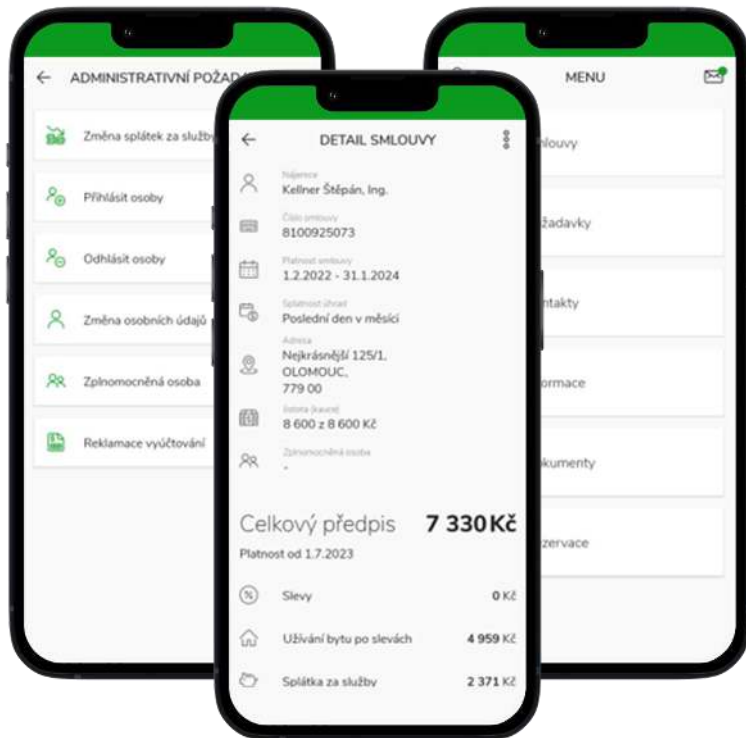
ADMINISTRATIVNÍ POŽA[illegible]

Změna splátek za služby

Přihlásit osoby

Odhlásit osoby

Změna osobních údajů

Zplnomocněná osoba

Reklamace vyúčtování

DETAIL SMLOUVY

Nájemce
Kellner Štěpán, Ing.

Číslo smlouvy
8100925073

Platnost smlouvy
1.2.2022 - 31.1.2024

Splatnost úhrad
Poslední den v měsíci

Adresa
Nejkrásnější 125/1, OLOMOUC, 779 00

Jistota (kauce)
8 600 z 8 600 Kč

Zplnomocněná osoba
-

Celkový předpis 7 330 Kč

Platnost od 1.7.2023

Slevy 0 Kč

Užívání bytu po slevách 4 959 Kč

Splátka za služby 2 371 Kč

MENU

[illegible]louvy

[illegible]žadavky

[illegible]ntakty

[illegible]ormace

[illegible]kumenty

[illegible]zervace